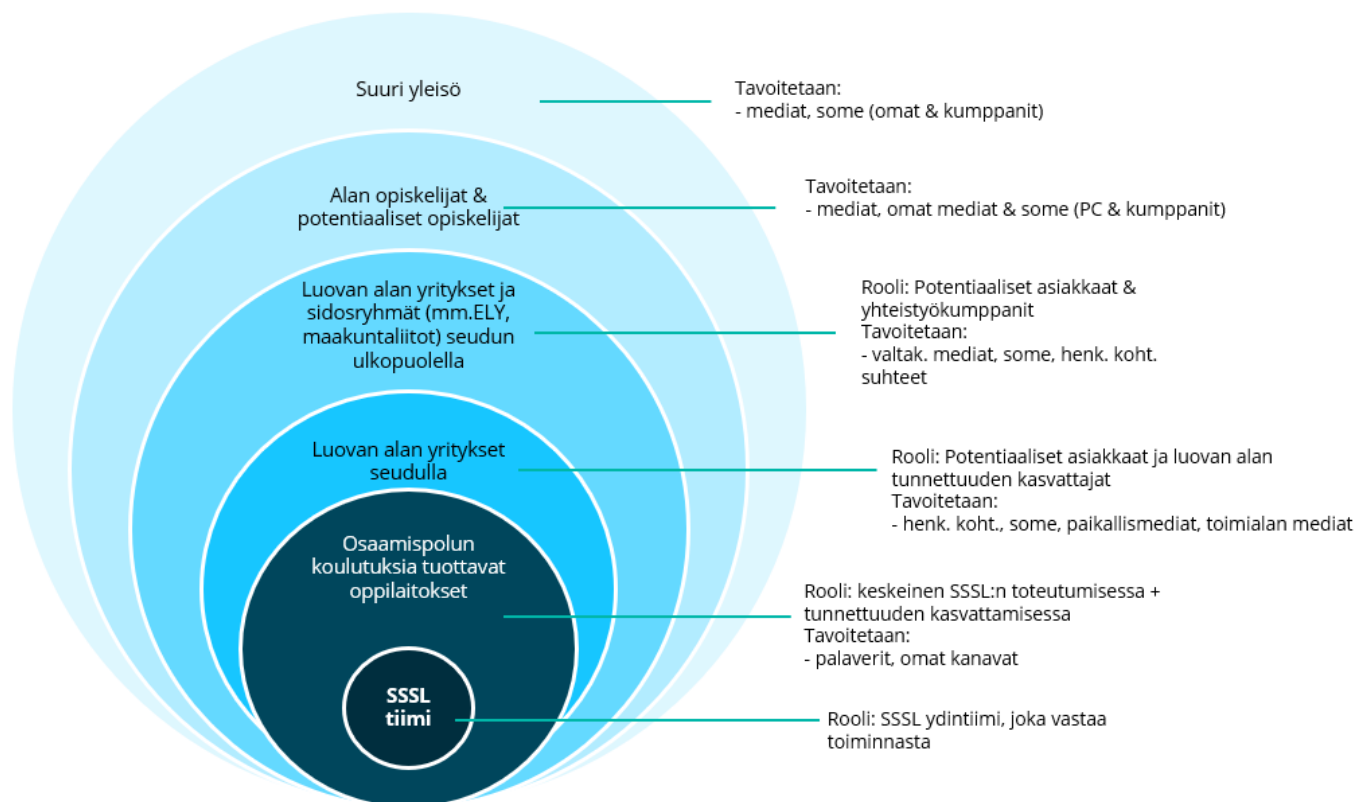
Suuri yleisö

Tavoitetaan:
- mediat, some (omat & kumppanit)

Alan opiskelijat & potentiaaliset opiskelijat

Tavoitetaan:
- mediat, omat mediat & some (PC & kumppanit)

Luovan alan yritykset ja sidosryhmät (mm.ELY, maakuntaliitot) seudun ulkopuolella

Rooli: Potentiaaliset asiakkaat & yhteistyökumppanit
Tavoitetaan:
- valtak. mediat, some, henk. koht. suhteet

Luovan alan yritykset seudulla

Rooli: Potentiaaliset asiakkaat ja luovan alan tunnettuuden kasvattajat
Tavoitetaan:
- henk. koht., some, paikallismediat, toimialan mediat

Osaamispolun koulutuksia tuottavat oppilaitokset

Rooli: keskeinen SSSL:n toteutumisessa + tunnettuuden kasvattamisessa
Tavoitetaan:
- palaverit, omat kanavat

SSSL tiimi

Rooli: SSSL ydintiimi, joka vastaa toiminnasta